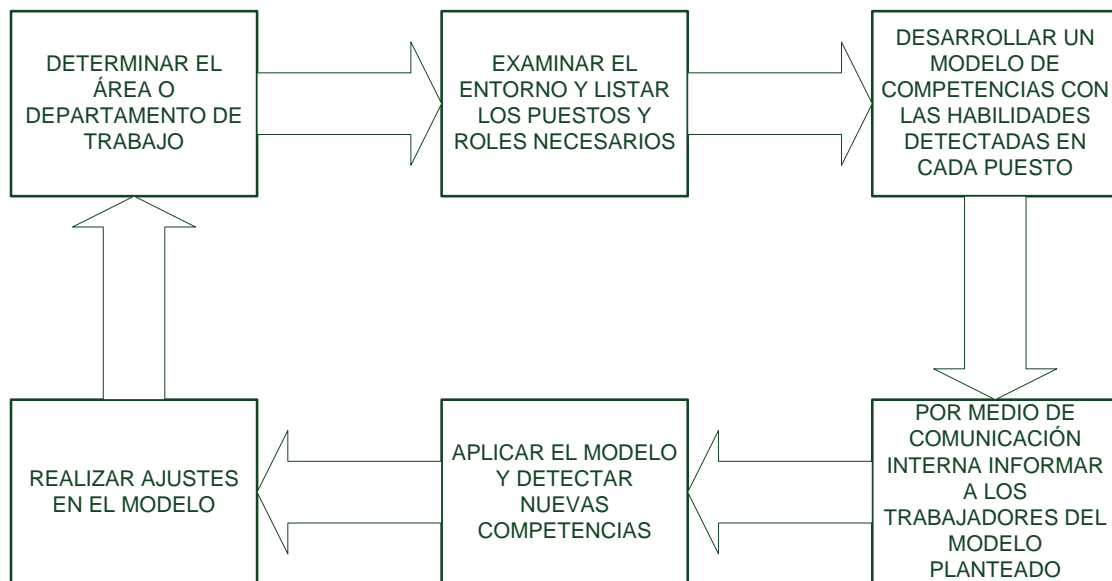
DETERMINAR EL ÁREA O DEPARTAMENTO DE TRABAJO

EXAMINAR EL ENTORNO Y LISTAR LOS PUESTOS Y ROLES NECESARIOS

DESARROLLAR UN MODELO DE COMPETENCIAS CON LAS HABILIDADES DETECTADAS EN CADA PUESTO

POR MEDIO DE COMUNICACIÓN INTERNA INFORMAR A LOS TRABAJADORES DEL MODELO PLANTEADO

APLICAR EL MODELO Y DETECTAR NUEVAS COMPETENCIAS

REALIZAR AJUSTES EN EL MODELO